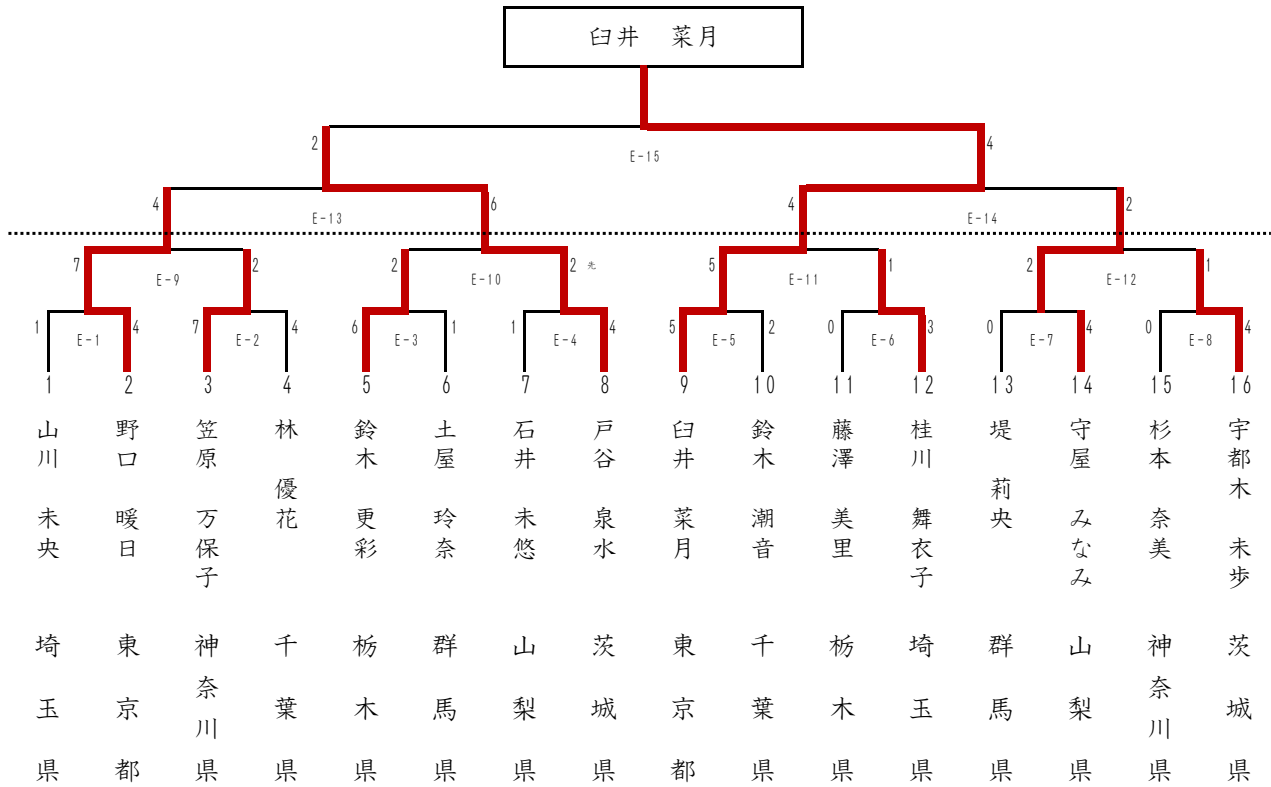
臼井　菜月

2
E-15
4

4
E-13
6
4
E-14
2

7
E-9
2
2
E-10
2 先
5
E-11
1
2
E-12
1

1
E-1
4
7
E-2
4
6
E-3
1
1
E-4
4
5
E-5
2
0
E-6
3
0
E-7
4
0
E-8
4

1 山川 未央 埼玉県
2 野口 暖日 東京都
3 笠原 万保子 神奈川県
4 林 優花 千葉県
5 鈴木 更彩 栃木県
6 土屋 玲奈 群馬県
7 石井 未悠 山梨県
8 戸谷 泉水 茨城県
9 臼井 菜月 東京都
10 鈴木 潮音 千葉県
11 藤澤 美里 栃木県
12 桂川 舞衣子 埼玉県
13 堤 莉央 群馬県
14 守屋 みなみ 山梨県
15 杉本 奈美 神奈川県
16 宇都木 未歩 茨城県